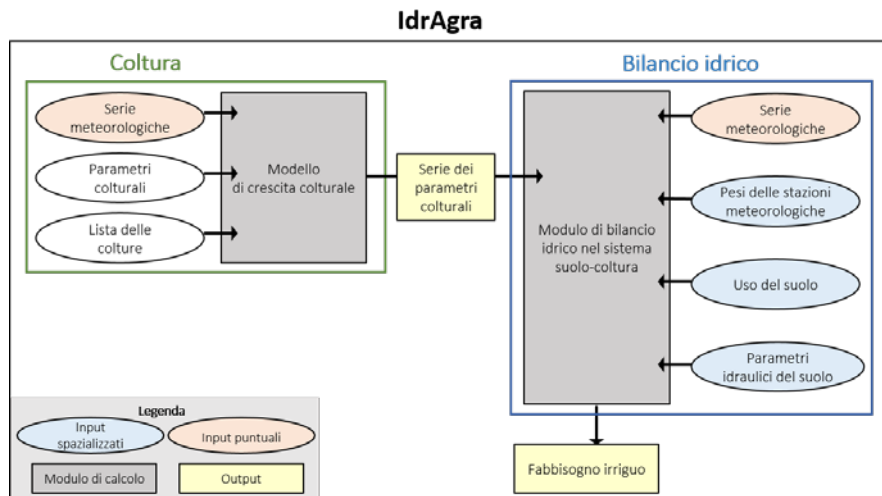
IdrAgra

Coltura

Serie meteorologiche

Parametri colturali

Lista delle colture

Modello di crescita colturale

Serie dei parametri colturali

Bilancio idrico

Modulo di bilancio idrico nel sistema suolo-coltura

Serie meteorologiche

Pesi delle stazioni meteorologiche

Uso del suolo

Parametri idraulici del suolo

Fabbisogno irriguo

Legenda

Input spazializzati

Input puntuali

Modulo di calcolo

Output